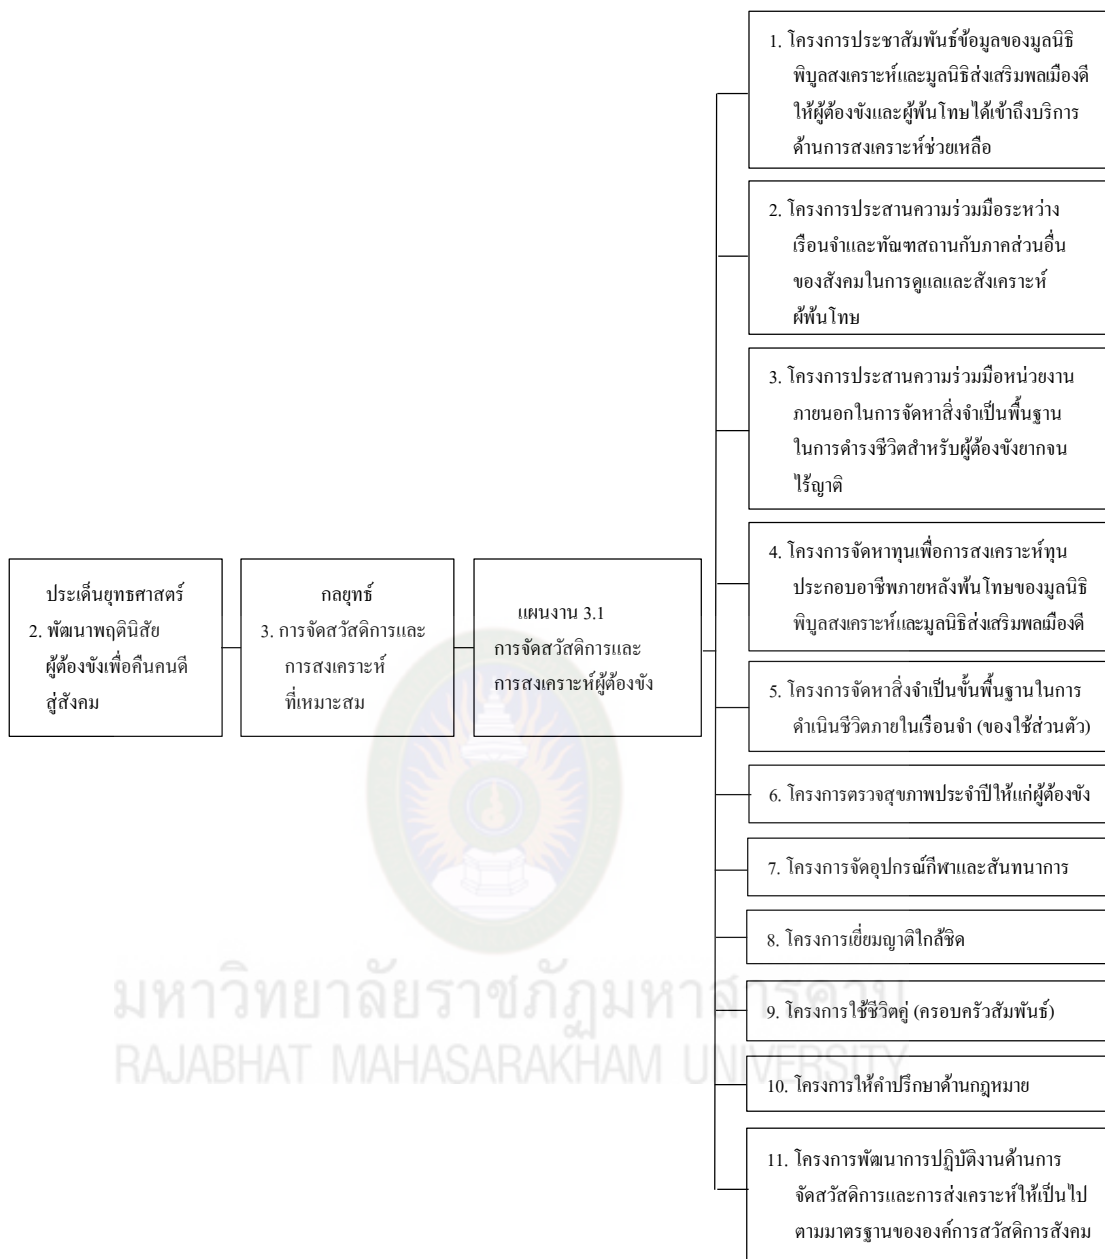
ประเด็นยุทธศาสตร์
2. พัฒนาพฤตินิสัยผู้ต้องขังเพื่อคืนคนดีสู่สังคม

กลยุทธ์
3. การจัดสวัสดิการและการสงเคราะห์ที่เหมาะสม

แผนงาน 3.1
การจัดสวัสดิการและการสงเคราะห์ผู้ต้องขัง

1. โครงการประชาสัมพันธ์ข้อมูลของมูลนิธิพิบูลสงเคราะห์และมูลนิธิส่งเสริมพลเมืองดีให้ผู้ต้องขังและผู้พ้นโทษได้เข้าถึงบริการด้านการสงเคราะห์ช่วยเหลือ

2. โครงการประสานความร่วมมือระหว่างเรือนจำและทัณฑสถานกับภาคส่วนอื่นของสังคมในการดูแลและสังเคราะห์ผ้พ้นโทษ

3. โครงการประสานความร่วมมือหน่วยงานภายนอกในการจัดหาสิ่งจำเป็นพื้นฐานในการดำรงชีวิตสำหรับผู้ต้องขังยากจนไร้ญาติ

4. โครงการจัดหาทุนเพื่อการสงเคราะห์ทุนประกอบอาชีพภายหลังพ้นโทษของมูลนิธิพิบูลสงเคราะห์และมูลนิธิส่งเสริมพลเมืองดี

5. โครงการจัดหาสิ่งจำเป็นขั้นพื้นฐานในการดำเนินชีวิตภายในเรือนจำ (ของใช้ส่วนตัว)

6. โครงการตรวจสุขภาพประจำปีให้แก่ผู้ต้องขัง

7. โครงการจัดอุปกรณ์กีฬาและสันทนาการ

8. โครงการเยี่ยมญาติใกล้ชิด

9. โครงการใช้ชีวิตคู่ (ครอบครัวสัมพันธ์)

10. โครงการให้คำปรึกษาด้านกฎหมาย

11. โครงการพัฒนาการปฏิบัติงานด้านการจัดสวัสดิการและการส่งเคราะห์ให้เป็นไปตามมาตรฐานขององค์การสวัสดิการสังคม

มหาวิทยาลัยราชภัฏมหาสารคาม
RAJABHAT MAHASARAKHAM UNIVERSITY